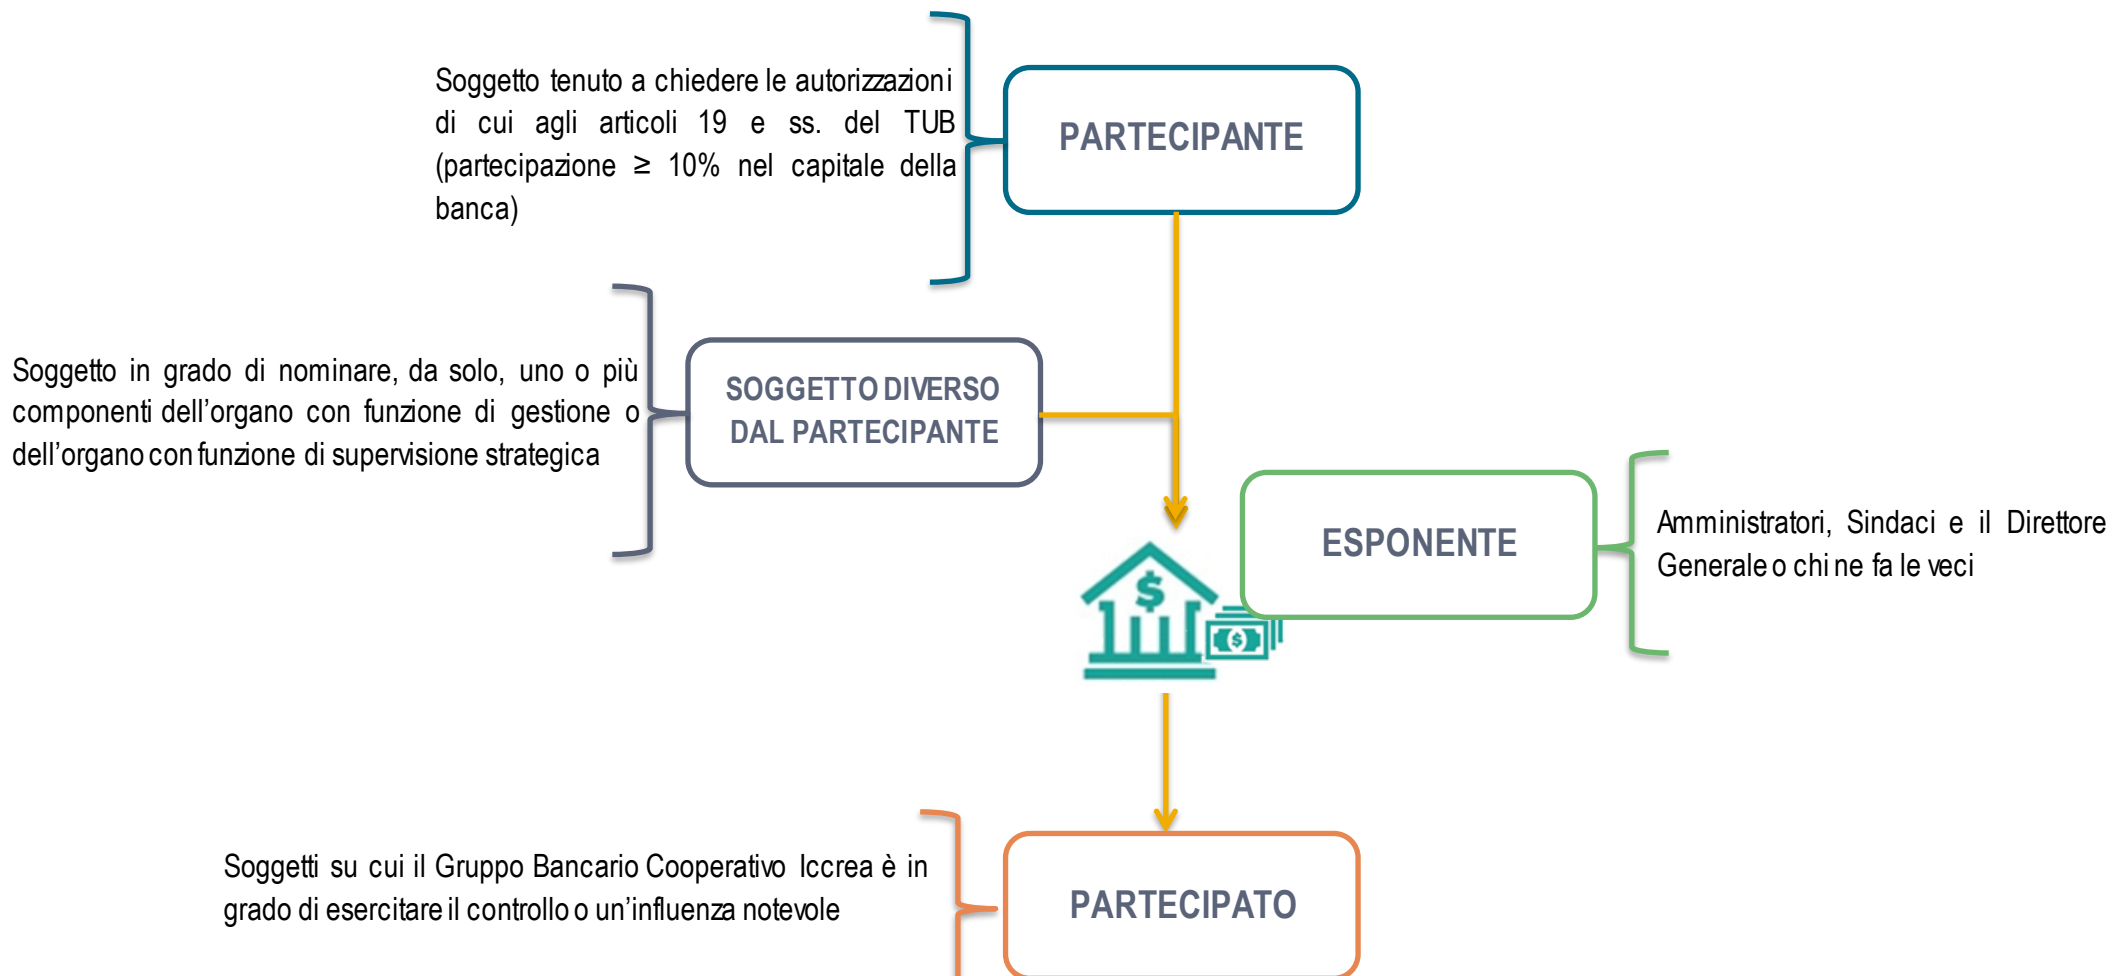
Soggetto tenuto a chiedere le autorizzazioni di cui agli articoli 19 e ss. del TUB (partecipazione ≥ 10% nel capitale della banca)

PARTECIPANTE

Soggetto in grado di nominare, da solo, uno o più componenti dell’organo con funzione di gestione o dell’organo con funzione di supervisione strategica

SOGGETTO DIVERSO DAL PARTECIPANTE

$

$

ESPONENTE

Amministratori, Sindaci e il Direttore Generale o chi ne fa le veci

Soggetti su cui il Gruppo Bancario Cooperativo Iccrea è in grado di esercitare il controllo o un’influenza notevole

PARTECIPATO